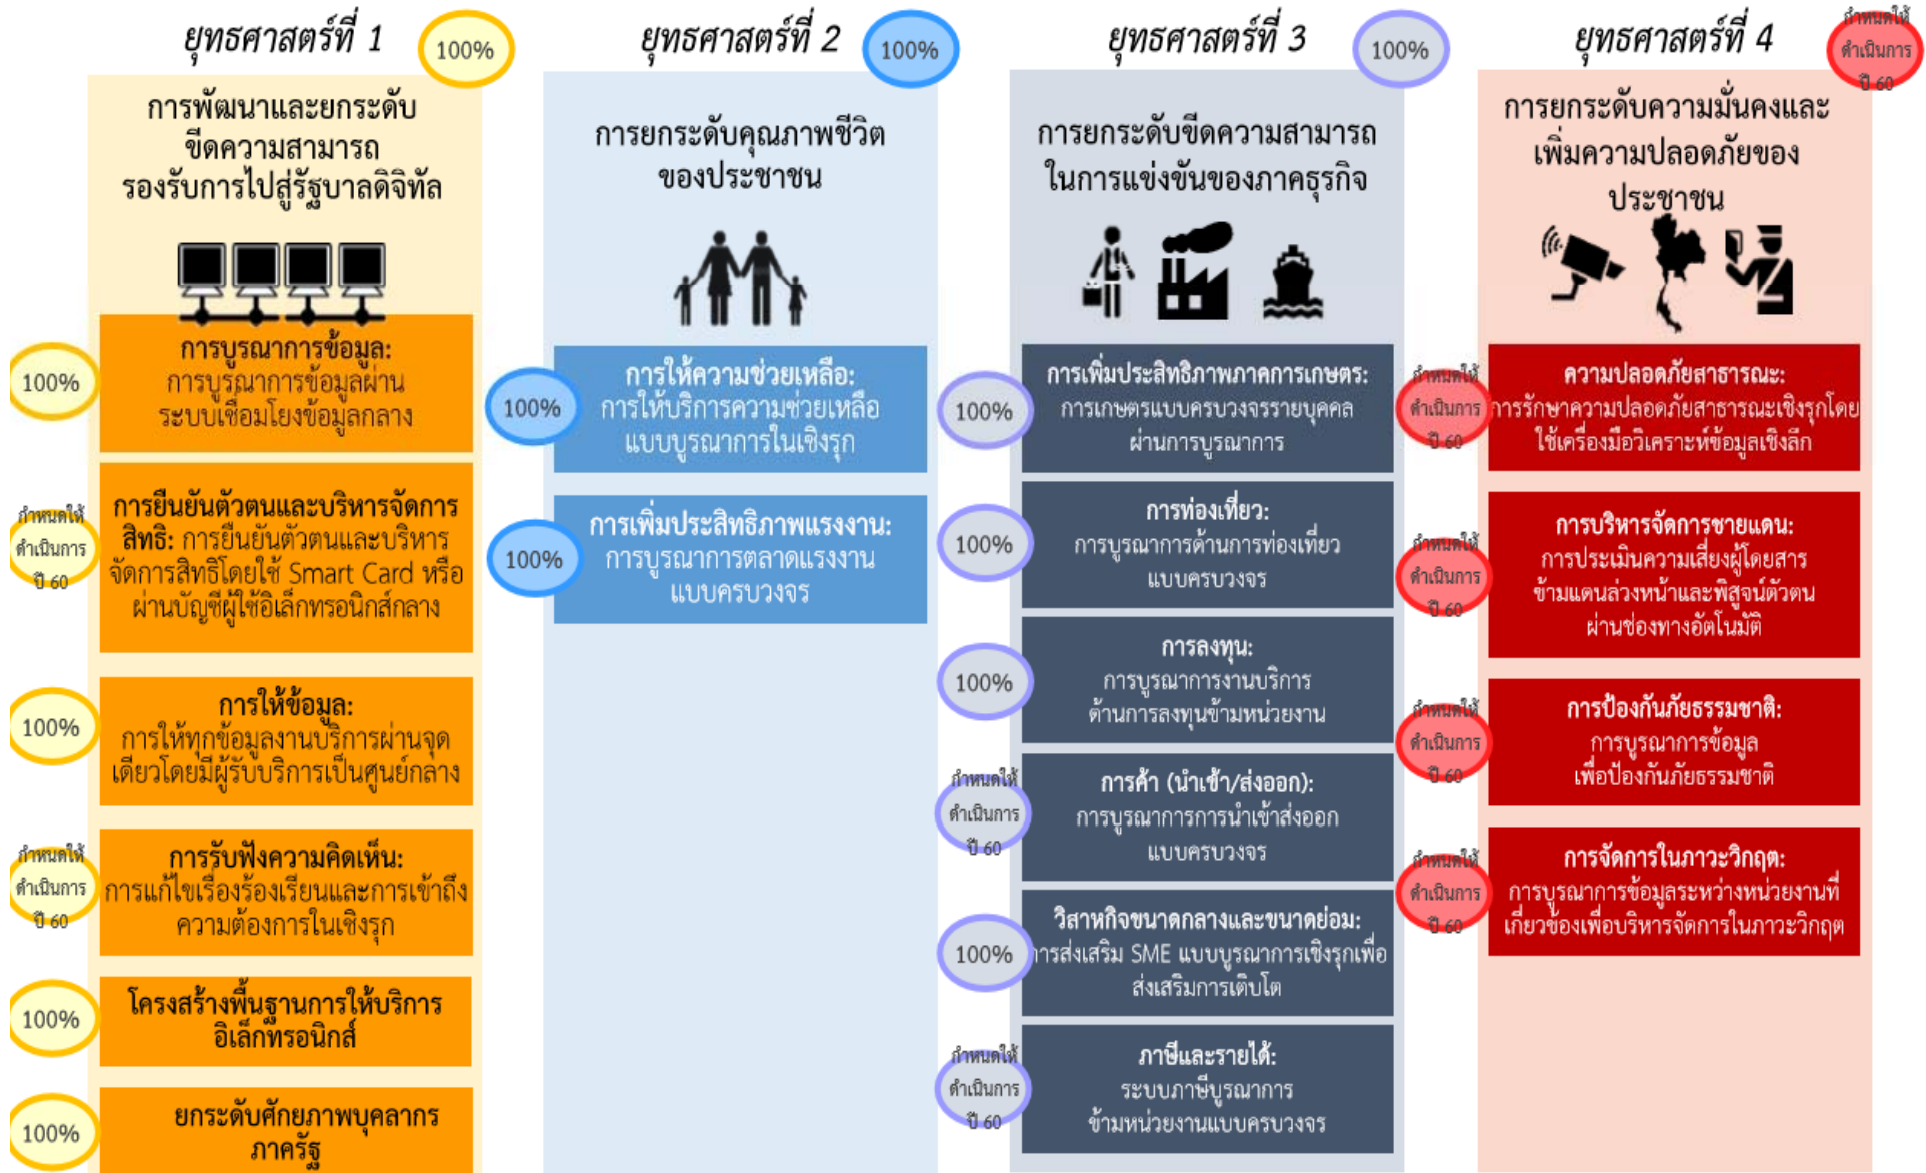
ยุทธศาสตร์ที่ 1 100%

การพัฒนาและยกระดับขีดความสามารถรองรับการไปสู่รัฐบาลดิจิทัล

100% การบูรณาการข้อมูล: การบูรณาการข้อมูลผ่านระบบเชื่อมโยงข้อมูลกลาง

กำหนดให้ดำเนินการ ปี 60 การยืนยันตัวตนและบริหารจัดการสิทธิ: การยืนยันตัวตนและบริหารจัดการสิทธิโดยใช้ Smart Card หรือผ่านบัญชีผู้ใช้อิเล็กทรอนิกส์กลาง

100% การให้ข้อมูล: การให้ทุกข้อมูลงานบริการผ่านจุดเดียวโดยมีผู้รับบริการเป็นศูนย์กลาง

กำหนดให้ดำเนินการ ปี 60 การรับฟังความคิดเห็น: การแก้ไขเรื่องร้องเรียนและการเข้าถึงความต้องการในเชิงรุก

100% โครงสร้างพื้นฐานการให้บริการอิเล็กทรอนิกส์

100% ยกระดับศักยภาพบุคลากรภาครัฐ

ยุทธศาสตร์ที่ 2 100%

การยกระดับคุณภาพชีวิตของประชาชน

100% การให้ความช่วยเหลือ: การให้บริการความช่วยเหลือแบบบูรณาการในเชิงรุก

100% การเพิ่มประสิทธิภาพแรงงาน: การบูรณาการตลาดแรงงานแบบครบวงจร

ยุทธศาสตร์ที่ 3 100%

การยกระดับขีดความสามารถในการแข่งขันของภาคธุรกิจ

100% การเพิ่มประสิทธิภาพภาคการเกษตร: การเกษตรแบบครบวงจรรายบุคคลผ่านการบูรณาการ

100% การท่องเที่ยว: การบูรณาการด้านการท่องเที่ยวแบบครบวงจร

100% การลงทุน: การบูรณาการงานบริการด้านการลงทุนข้ามหน่วยงาน

กำหนดให้ดำเนินการ ปี 60 การค้า (นำเข้า/ส่งออก): การบูรณาการการนำเข้าส่งออกแบบครบวงจร

100% วิสาหกิจขนาดกลางและขนาดย่อม: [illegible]ารส่งเสริม SME แบบบูรณาการเชิงรุกเพื่อส่งเสริมการเติบโต

กำหนดให้ดำเนินการ ปี 60 ภาษีและรายได้: ระบบภาษีบูรณาการข้ามหน่วยงานแบบครบวงจร

ยุทธศาสตร์ที่ 4 กำหนดให้ดำเนินการ ปี 60

การยกระดับความมั่นคงและเพิ่มความปลอดภัยของประชาชน

กำหนดให้ดำเนินการ ปี 60 ความปลอดภัยสาธารณะ: การรักษาความปลอดภัยสาธารณะเชิงรุกโดยใช้เครื่องมือวิเคราะห์ข้อมูลเชิงลึก

กำหนดให้ดำเนินการ ปี 60 การบริหารจัดการชายแดน: การประเมินความเสี่ยงผู้โดยสารข้ามแดนล่วงหน้าและพิสูจน์ตัวตนผ่านช่องทางอัตโนมัติ

กำหนดให้ดำเนินการ ปี 60 การป้องกันภัยธรรมชาติ: การบูรณาการข้อมูลเพื่อป้องกันภัยธรรมชาติ

กำหนดให้ดำเนินการ ปี 60 การจัดการในภาวะวิกฤต: การบูรณาการข้อมูลระหว่างหน่วยงานที่เกี่ยวข้องเพื่อบริหารจัดการในภาวะวิกฤต